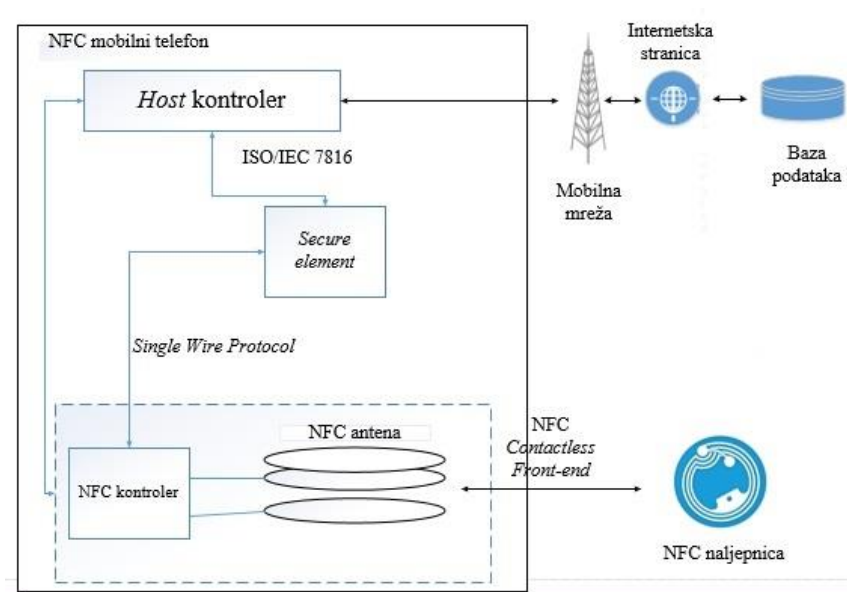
NFC mobilni telefon

*Host* kontroler

ISO/IEC 7816

*Secure element*

*Single Wire Protocol*

NFC antena

NFC kontroler

Internetska stranica

Mobilna mreža

Baza podataka

NFC *Contactless Front-end*

NFC naljepnica